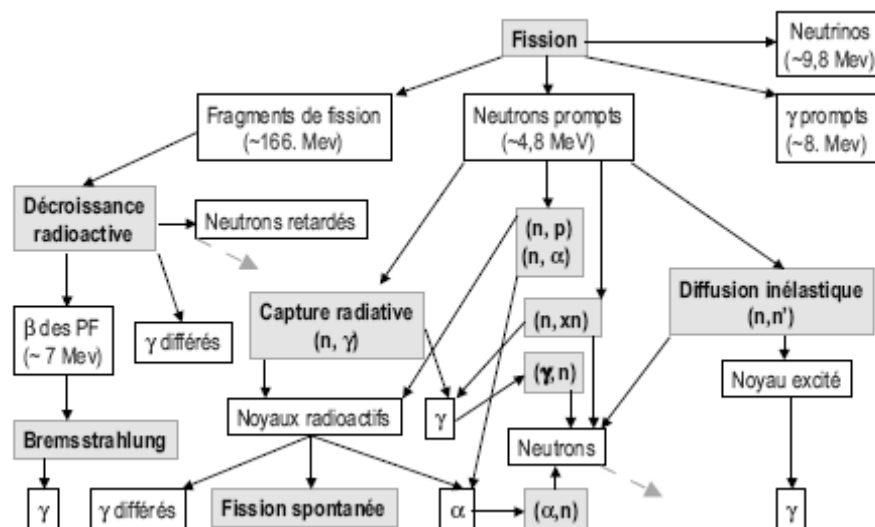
Fission

Neutrinos (~9,8 Mev)

Fragments de fission (~166. Mev)

Neutrons prompts (~4,8 MeV)

$\gamma$ prompts (~8. Mev)

Décroissance radioactive

Neutrons retardés

(n, p) (n, $\alpha$)

Capture radiative (n, $\gamma$)

(n, xn)

Diffusion inélastique (n,n')

$\beta$ des PF (~ 7 Mev)

$\gamma$ différés

($\gamma$, n)

Noyau excité

Bremsstrahlung

Noyaux radioactifs

$\gamma$

Neutrons

$\gamma$

$\gamma$ différés

Fission spontanée

$\alpha$

($\alpha$,n)

$\gamma$